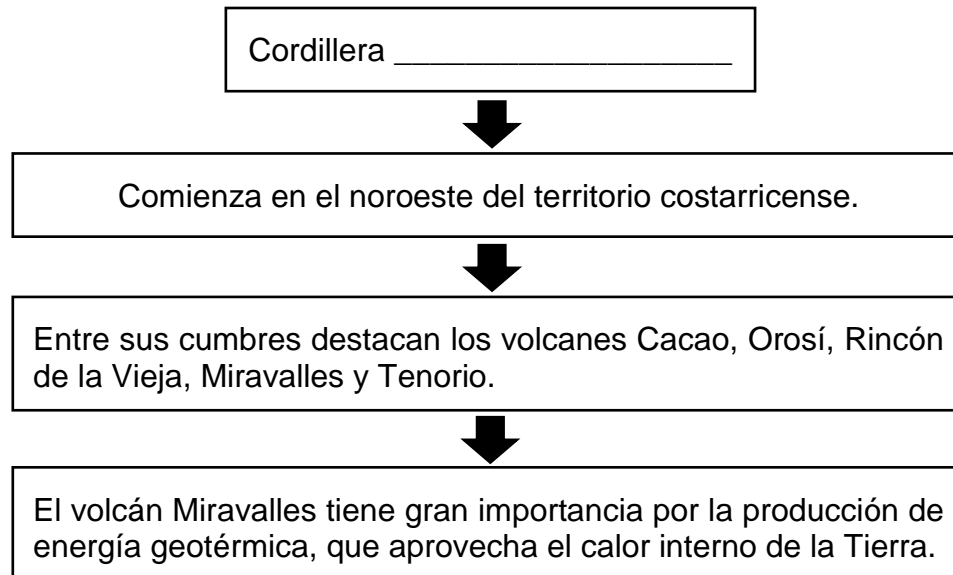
Cordillera ___________________

Comienza en el noroeste del territorio costarricense.

Entre sus cumbres destacan los volcanes Cacao, Orosí, Rincón de la Vieja, Miravalles y Tenorio.

El volcán Miravalles tiene gran importancia por la producción de energía geotérmica, que aprovecha el calor interno de la Tierra.